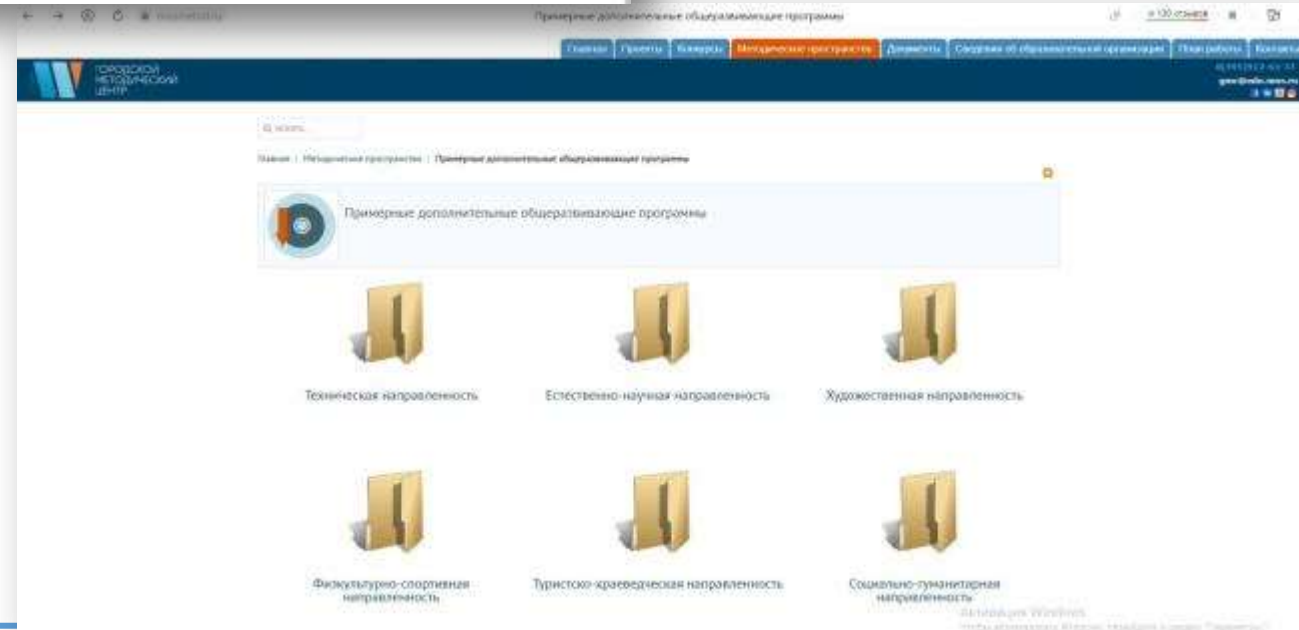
Примерные дополнительные общеразвивающие программы

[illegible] отзывов

Главная | Проекты | Конкурсы | Методическое пространство | Документы | Сведения об образовательной организации | План работы | Контакты

ГОРОДСКОЙ МЕТОДИЧЕСКИЙ ЦЕНТР

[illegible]

Поиск...

Главная | Методическое пространство | Примерные дополнительные общеразвивающие программы

Примерные дополнительные общеразвивающие программы

Техническая направленность

Естественно-научная направленность

Художественная направленность

Физкультурно-спортивная направленность

Туристско-краеведческая направленность

Социально-гуманитарная направленность

Активация Windows
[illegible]